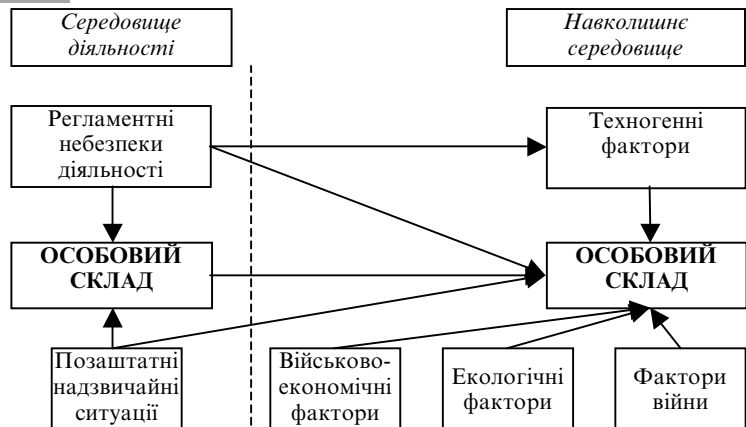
Середовище діяльності

Навколишнє середовище

Регламентні небезпеки діяльності

Техногенні фактори

ОСОБОВИЙ СКЛАД

ОСОБОВИЙ СКЛАД

Позаштатні надзвичайні ситуації

Військово-економічні фактори

Екологічні фактори

Фактори війни